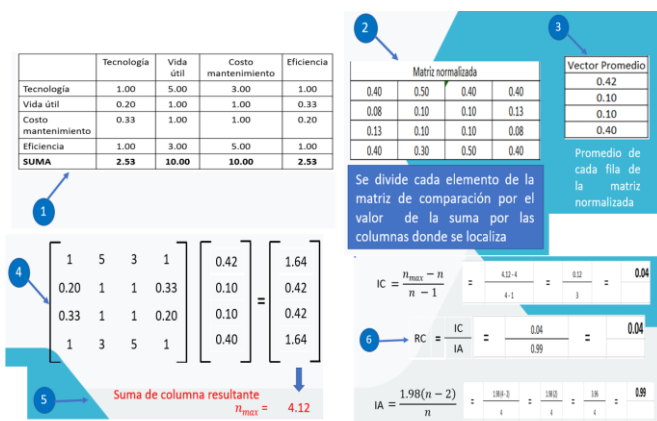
| | Tecnología | Vida útil | Costo mantenimiento | Eficiencia |
|---|---|---|---|---|
| Tecnología | 1.00 | 5.00 | 3.00 | 1.00 |
| Vida útil | 0.20 | 1.00 | 1.00 | 0.33 |
| Costo mantenimiento | 0.33 | 1.00 | 1.00 | 0.20 |
| Eficiencia | 1.00 | 3.00 | 5.00 | 1.00 |
| SUMA | 2.53 | 10.00 | 10.00 | 2.53 |

1

2

Matriz normalizada

| | | | |
|---|---|---|---|
| 0.40 | 0.50 | 0.40 | 0.40 |
| 0.08 | 0.10 | 0.10 | 0.13 |
| 0.13 | 0.10 | 0.10 | 0.08 |
| 0.40 | 0.30 | 0.50 | 0.40 |

3

| Vector Promedio |
|---|
| 0.42 |
| 0.10 |
| 0.10 |
| 0.40 |

Promedio de cada fila de la matriz normalizada

Se divide cada elemento de la matriz de comparación por el valor de la suma por las columnas donde se localiza

4

$\begin{bmatrix} 1 & 5 & 3 & 1 \\ 0.20 & 1 & 1 & 0.33 \\ 0.33 & 1 & 1 & 0.20 \\ 1 & 3 & 5 & 1 \end{bmatrix} \begin{bmatrix} 0.42 \\ 0.10 \\ 0.10 \\ 0.40 \end{bmatrix} = \begin{bmatrix} 1.64 \\ 0.42 \\ 0.42 \\ 1.64 \end{bmatrix}$

5

Suma de columna resultante

$n_{max} =$ 4.12

$IC = \frac{n_{max} - n}{n - 1} = \frac{4.12 - 4}{4 - 1} = \frac{0.12}{3} =$ 0.04

6

$RC = \frac{IC}{IA} = \frac{0.04}{0.99} =$ 0.04

$IA = \frac{1.98(n-2)}{n} = \frac{1.98(4-2)}{4} = \frac{1.98(2)}{4} = \frac{3.96}{4} =$ 0.99